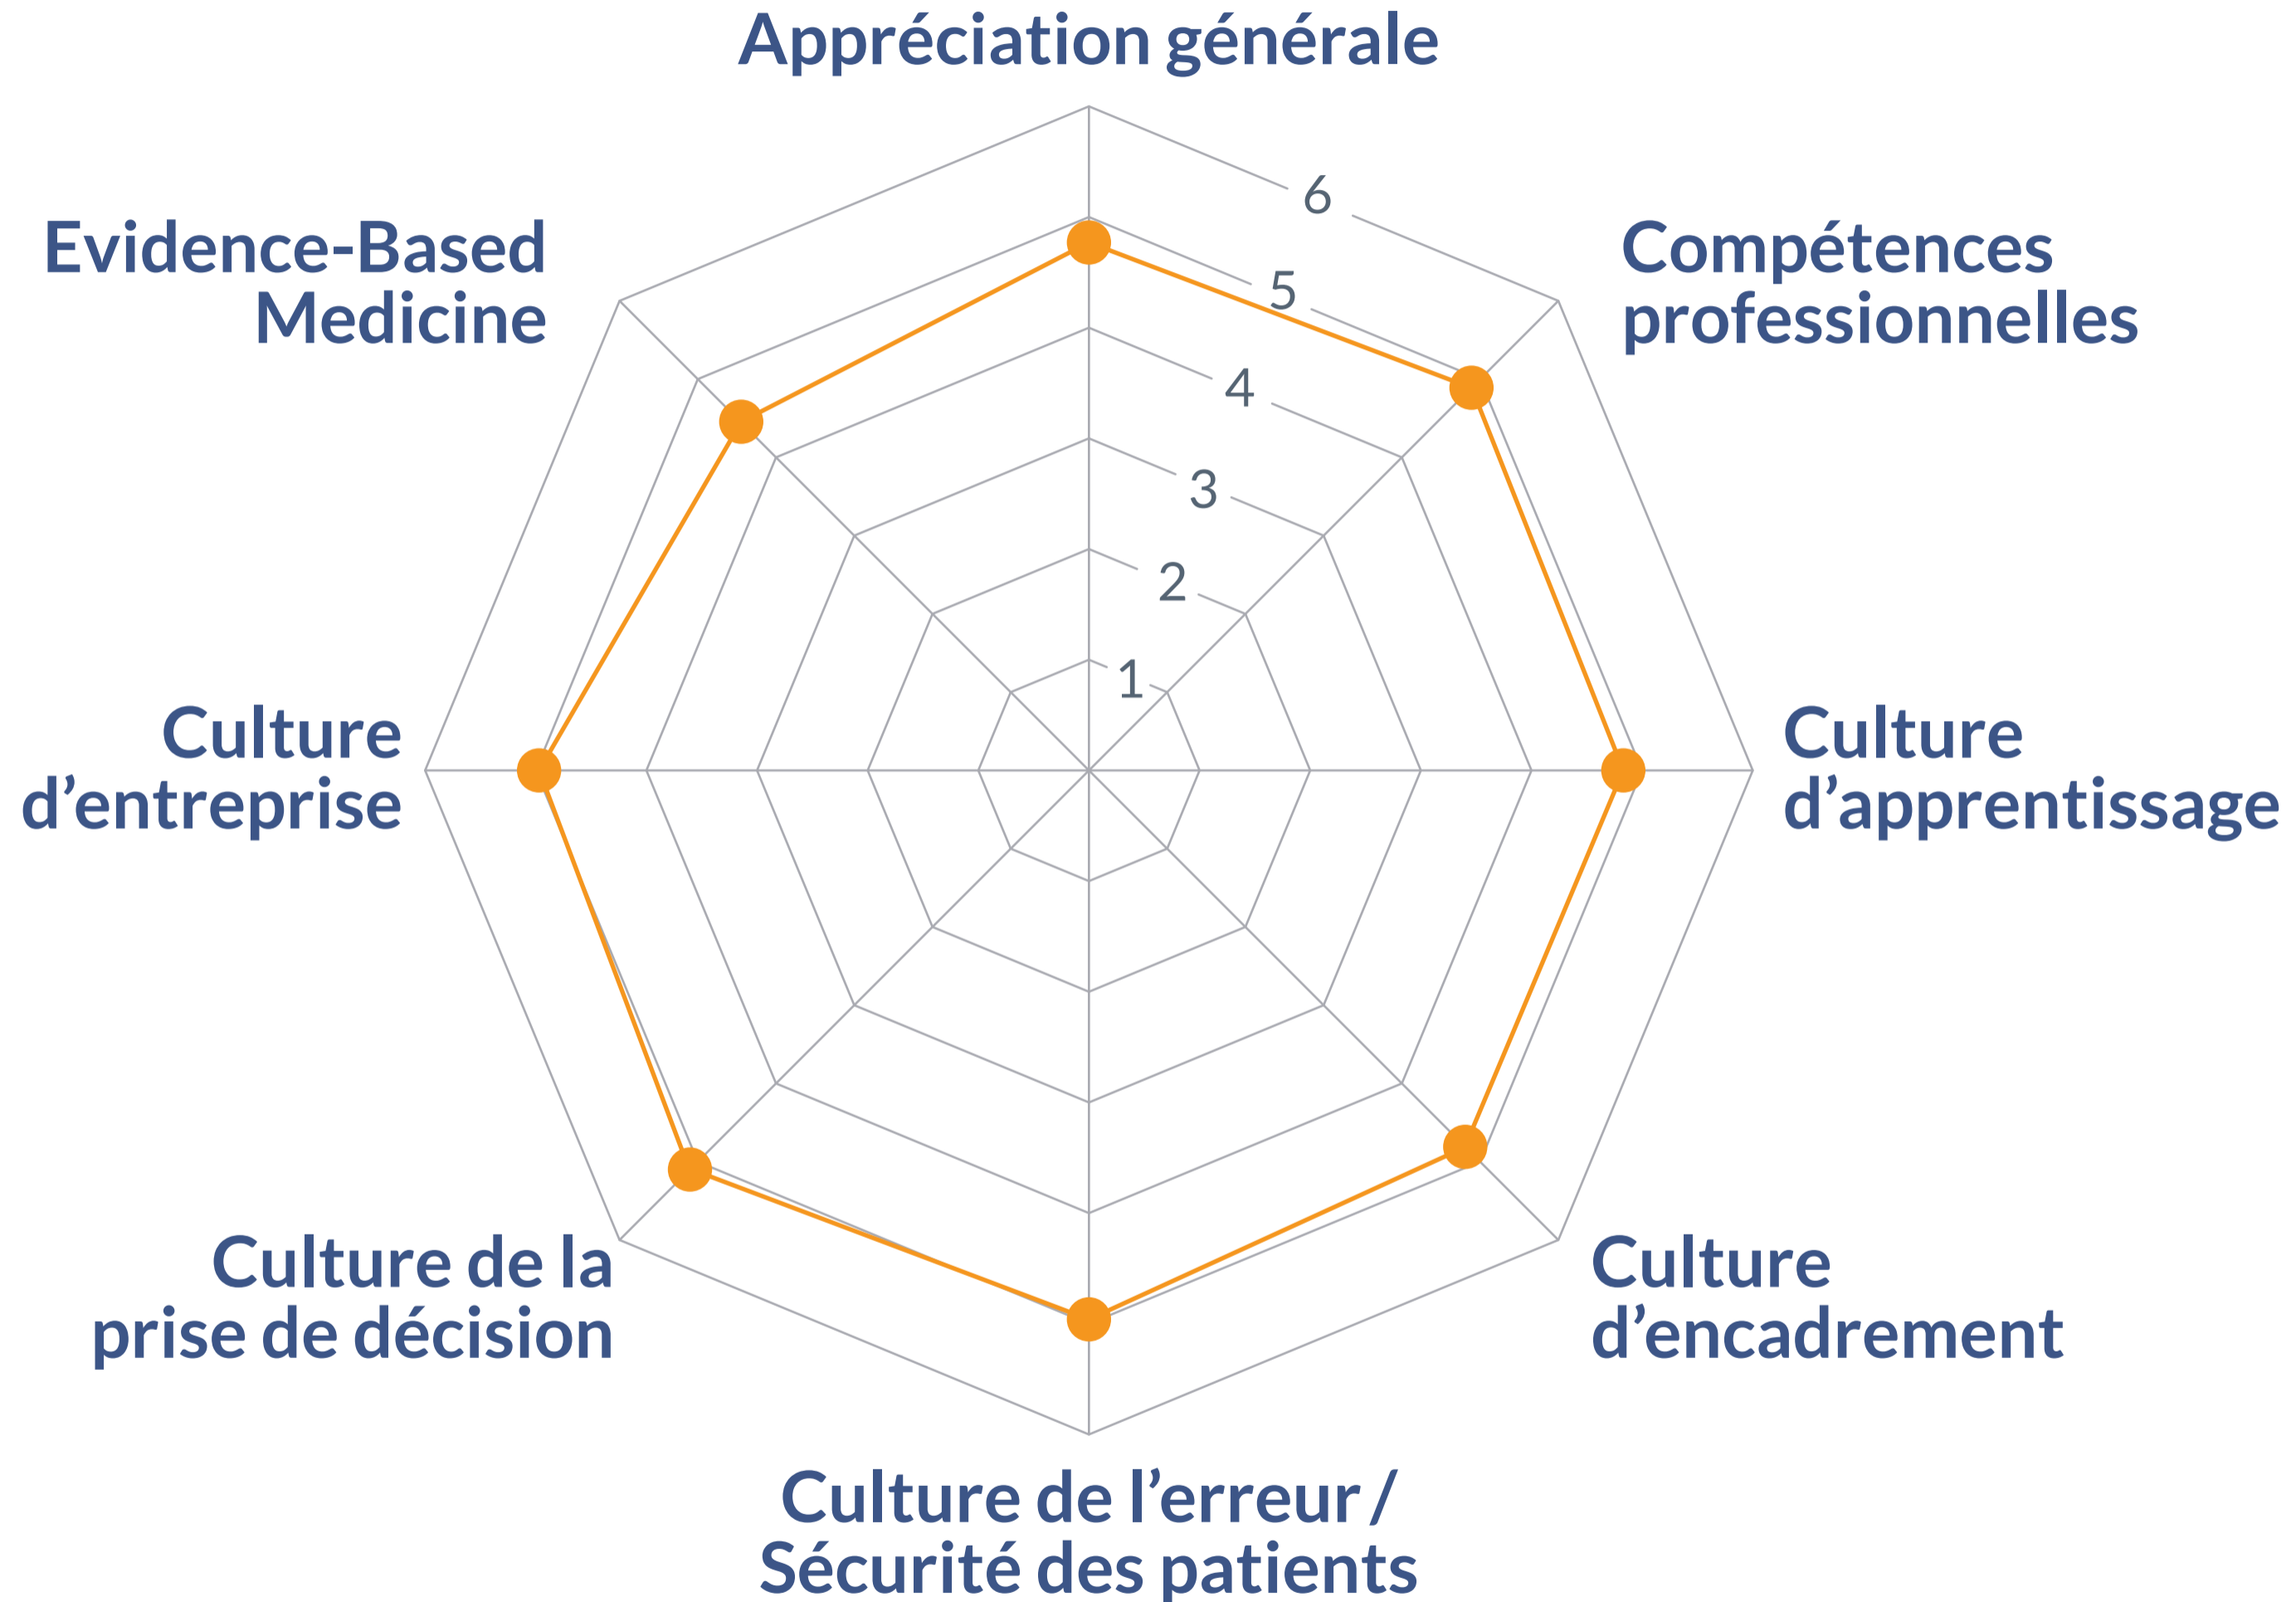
Appréciation générale

Evidence-Based Medicine

6
5
4
3
2
1

Compétences professionnelles

Culture d’entreprise

Culture d’apprentissage

Culture de la prise de décision

Culture d’encadrement

Culture de l’erreur / Sécurité des patients